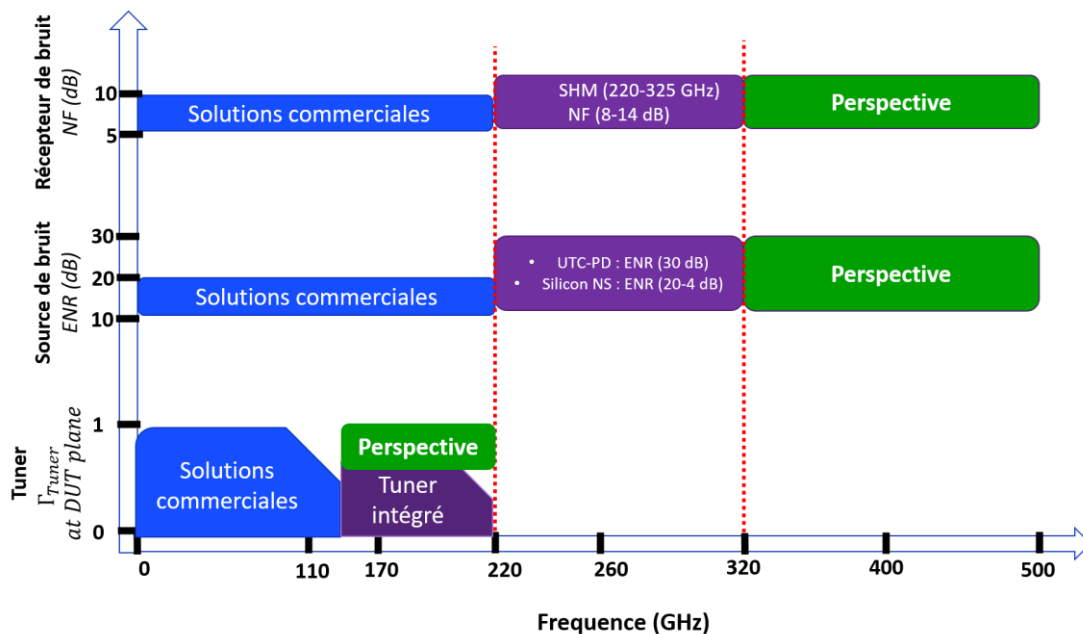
Récepteur de bruit
$NF$ (dB)

10
5

Solutions commerciales

SHM (220-325 GHz)
NF (8-14 dB)

Perspective

Source de bruit
$ENR$ (dB)

30
20
10

Solutions commerciales

• UTC-PD : ENR (30 dB)
• Silicon NS : ENR (20-4 dB)

Perspective

Tuner
$\Gamma_{Tuner}$
at DUT plane

1
0

Solutions commerciales

Perspective

Tuner intégré

0 110 170 220 260 320 400 500

Frequence (GHz)